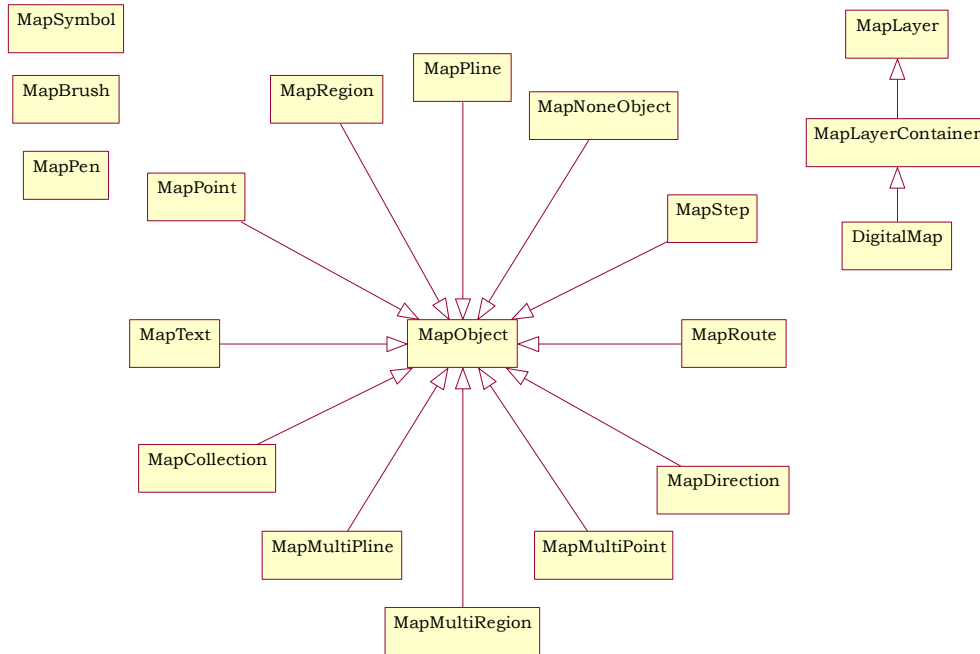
MapSymbol

MapBrush

MapPen

MapRegion

MapPline

MapNoneObject

MapLayer

MapLayerContainer

DigitalMap

MapPoint

MapStep

MapText

MapObject

MapRoute

MapCollection

MapDirection

MapMultiPline

MapMultiPoint

MapMultiRegion